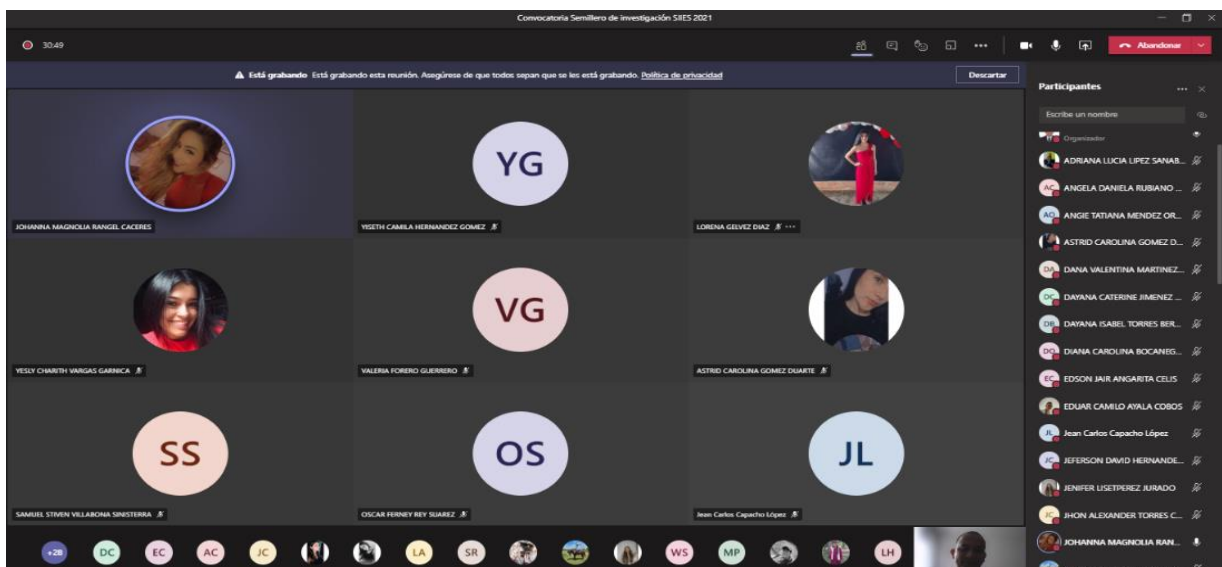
Convocatoria Semillero de investigación SIIES 2021

30:49

Abandonar

Está grabando Está grabando esta reunión. Asegúrese de que todos sepan que se les está grabando. Política de privacidad

Descartar

Participantes

Escribe un nombre

Organizador

ADRIANA LUCIA LIPEZ SANAB...

AC ANGELA DANIELA RUBIANO ...

AO ANGIE TATIANA MENDEZ OR...

ASTRID CAROLINA GOMEZ D...

DA DANA VALENTINA MARTINEZ...

DC DAYANA CATERINE JIMENEZ ...

DB DAYANA ISABEL TORRES BER...

DC DIANA CAROLINA BOCANEG...

EC EDSON JAIR ANGARITA CELIS

EDUAR CAMILO AYALA COBOS

JL Jean Carlos Capacho López

JC JEFERSON DAVID HERNANDE...

JENIFER LISETPEREZ JURADO

JC JHON ALEXANDER TORRES C...

JOHANNA MAGNOLIA RAN...

JOHANNA MAGNOLIA RANGEL CACERES

YG

YISETH CAMILA HERNANDEZ GOMEZ

LORENA GELVEZ DIAZ

YESLY CHARITH VARGAS GARNICA

VG

VALERIA FORERO GUERRERO

ASTRID CAROLINA GOMEZ DUARTE

SS

SAMUEL STIVEN VILLABONA SINISTERRA

OS

OSCAR FERNEY REY SUAREZ

JL

Jean Carlos Capacho López

+28 DC EC AC JC LA SR WS MP LH